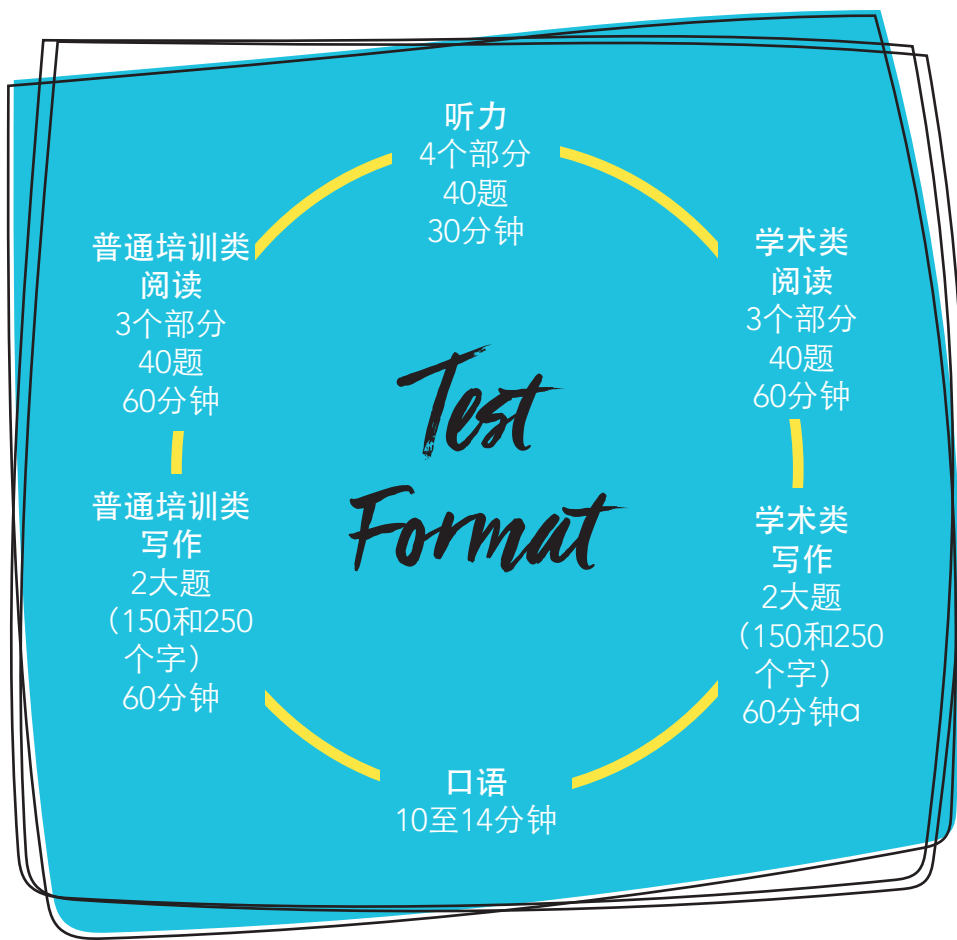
听力
4个部分
40题
30分钟

学术类
阅读
3个部分
40题
60分钟

学术类
写作
2大题
（150和250个字）
60分钟a

口语
10至14分钟

普通培训类
写作
2大题
（150和250个字）
60分钟

普通培训类
阅读
3个部分
40题
60分钟

Test
Format